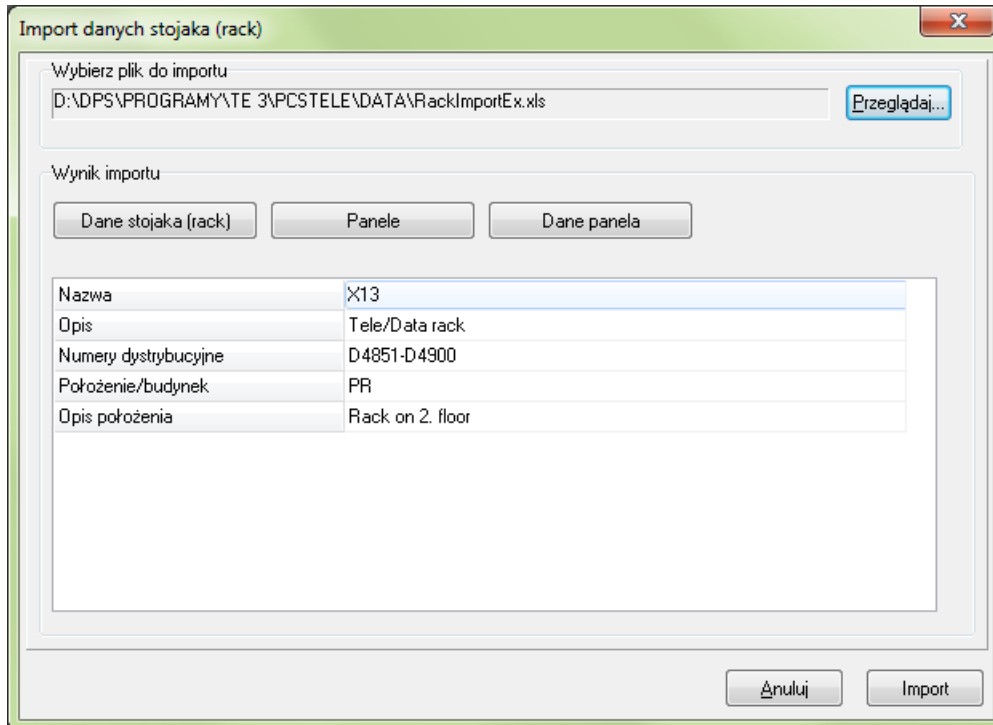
Import danych stojaka (rack)

Wybierz plik do importu

D:\DPS\PROGRAMY\TE 3\PCSTELE\DATA\RackImportEx.xls

Przeglądaj...

Wynik importu

Dane stojaka (rack)

Panele

Dane panela

| | |
|---|---|
| Nazwa | X13 |
| Opis | Tele/Data rack |
| Numery dystrybucyjne | D4851-D4900 |
| Położenie/budynek | PR |
| Opis położenia | Rack on 2. floor |

Anuluj

Import